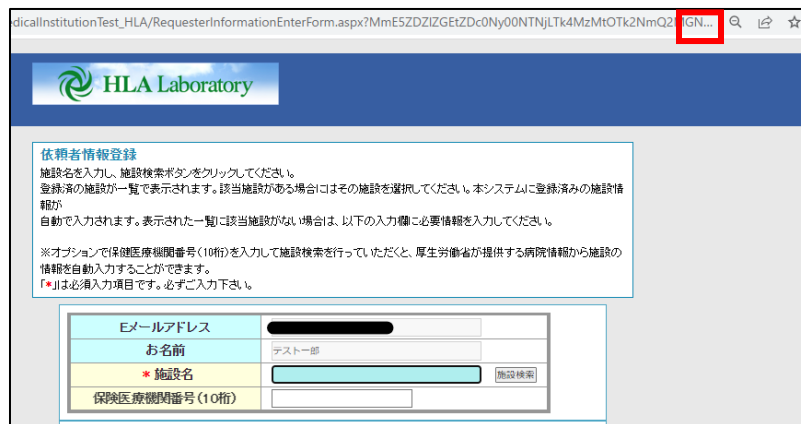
edicalInstitutionTest_HLA/RequesterInformationEnterForm.aspx?MmE5ZDZlZGEtZDc0Ny00NTNjLTk4MzMtOTk2NmQ2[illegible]GN...

HLA Laboratory

依頼者情報登録
施設名を入力し、施設検索ボタンをクリックしてください。
登録済の施設が一覧で表示されます。該当施設がある場合にはその施設を選択してください。本システムに登録済みの施設情報が
自動で入力されます。表示された一覧に該当施設がない場合は、以下の入力欄に必要情報を入力してください。

※オプションで保険医療機関番号(10桁)を入力して施設検索を行っていただくと、厚生労働省が提供する病院情報から施設の情報を自動入力することができます。
「*」は必須入力項目です。必ずご入力下さい。

| | |
|---|---|
| Eメールアドレス | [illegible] |
| お名前 | テスト一郎 |
| * 施設名 | 施設検索 |
| 保険医療機関番号(10桁) | |